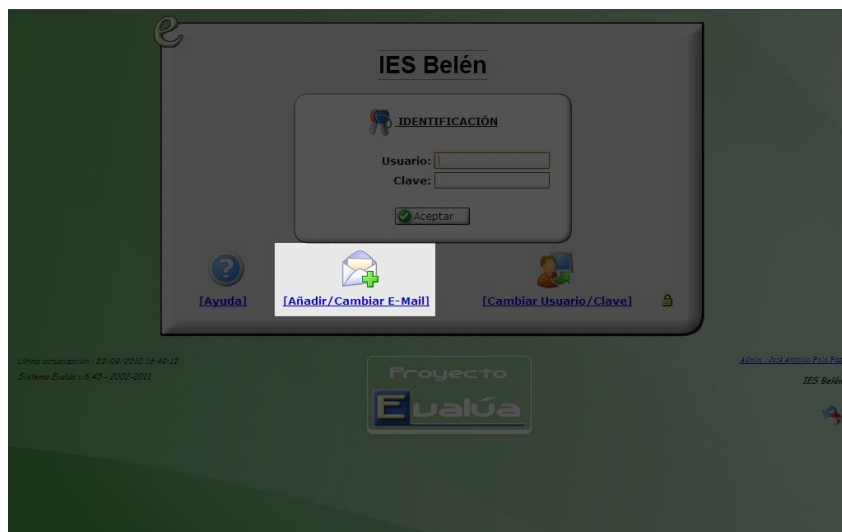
IES Belén

IDENTIFICACIÓN

Usuario:
Clave:

Aceptar

[Ayuda]

[Añadir/Cambiar E-Mail]

[Cambiar Usuario/Clave]

Última actualización : 22/09/2010 15:49:12
Sistema Evalúa v.6.45 - 2002-2011

Proyecto
Evalúa

Admin.: José Antonio Polo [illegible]
IES Belén